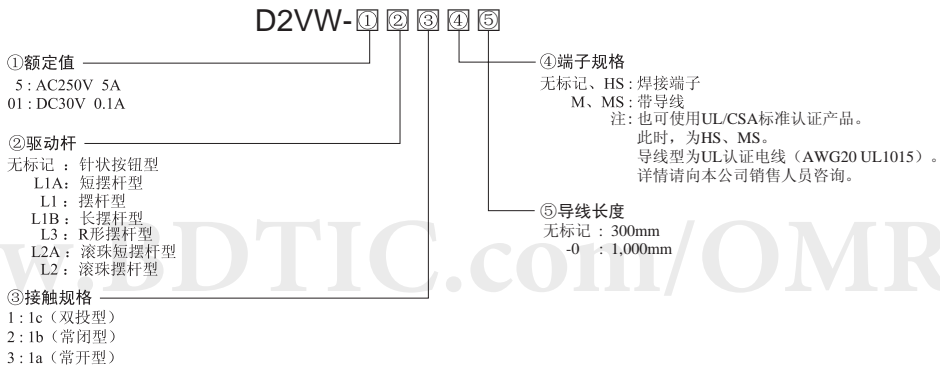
D2VW-① ② ③ ④ ⑤

①额定值
5 : AC250V 5A
01 : DC30V 0.1A

②驱动杆
无标记 : 针状按钮型
L1A : 短摆杆型
L1 : 摆杆型
L1B : 长摆杆型
L3 : R形摆杆型
L2A : 滚珠短摆杆型
L2 : 滚珠摆杆型

③接触规格
1 : 1c（双投型）
2 : 1b（常闭型）
3 : 1a（常开型）

④端子规格
无标记、HS : 焊接端子
M、MS : 带导线
注 : 也可使用UL/CSA标准认证产品。
此时，为HS、MS。
导线型为UL认证电线（AWG20 UL1015）。
详情请向本公司销售人员咨询。

⑤导线长度
无标记 : 300mm
-0 : 1,000mm

www.BDTIC.com/OMR